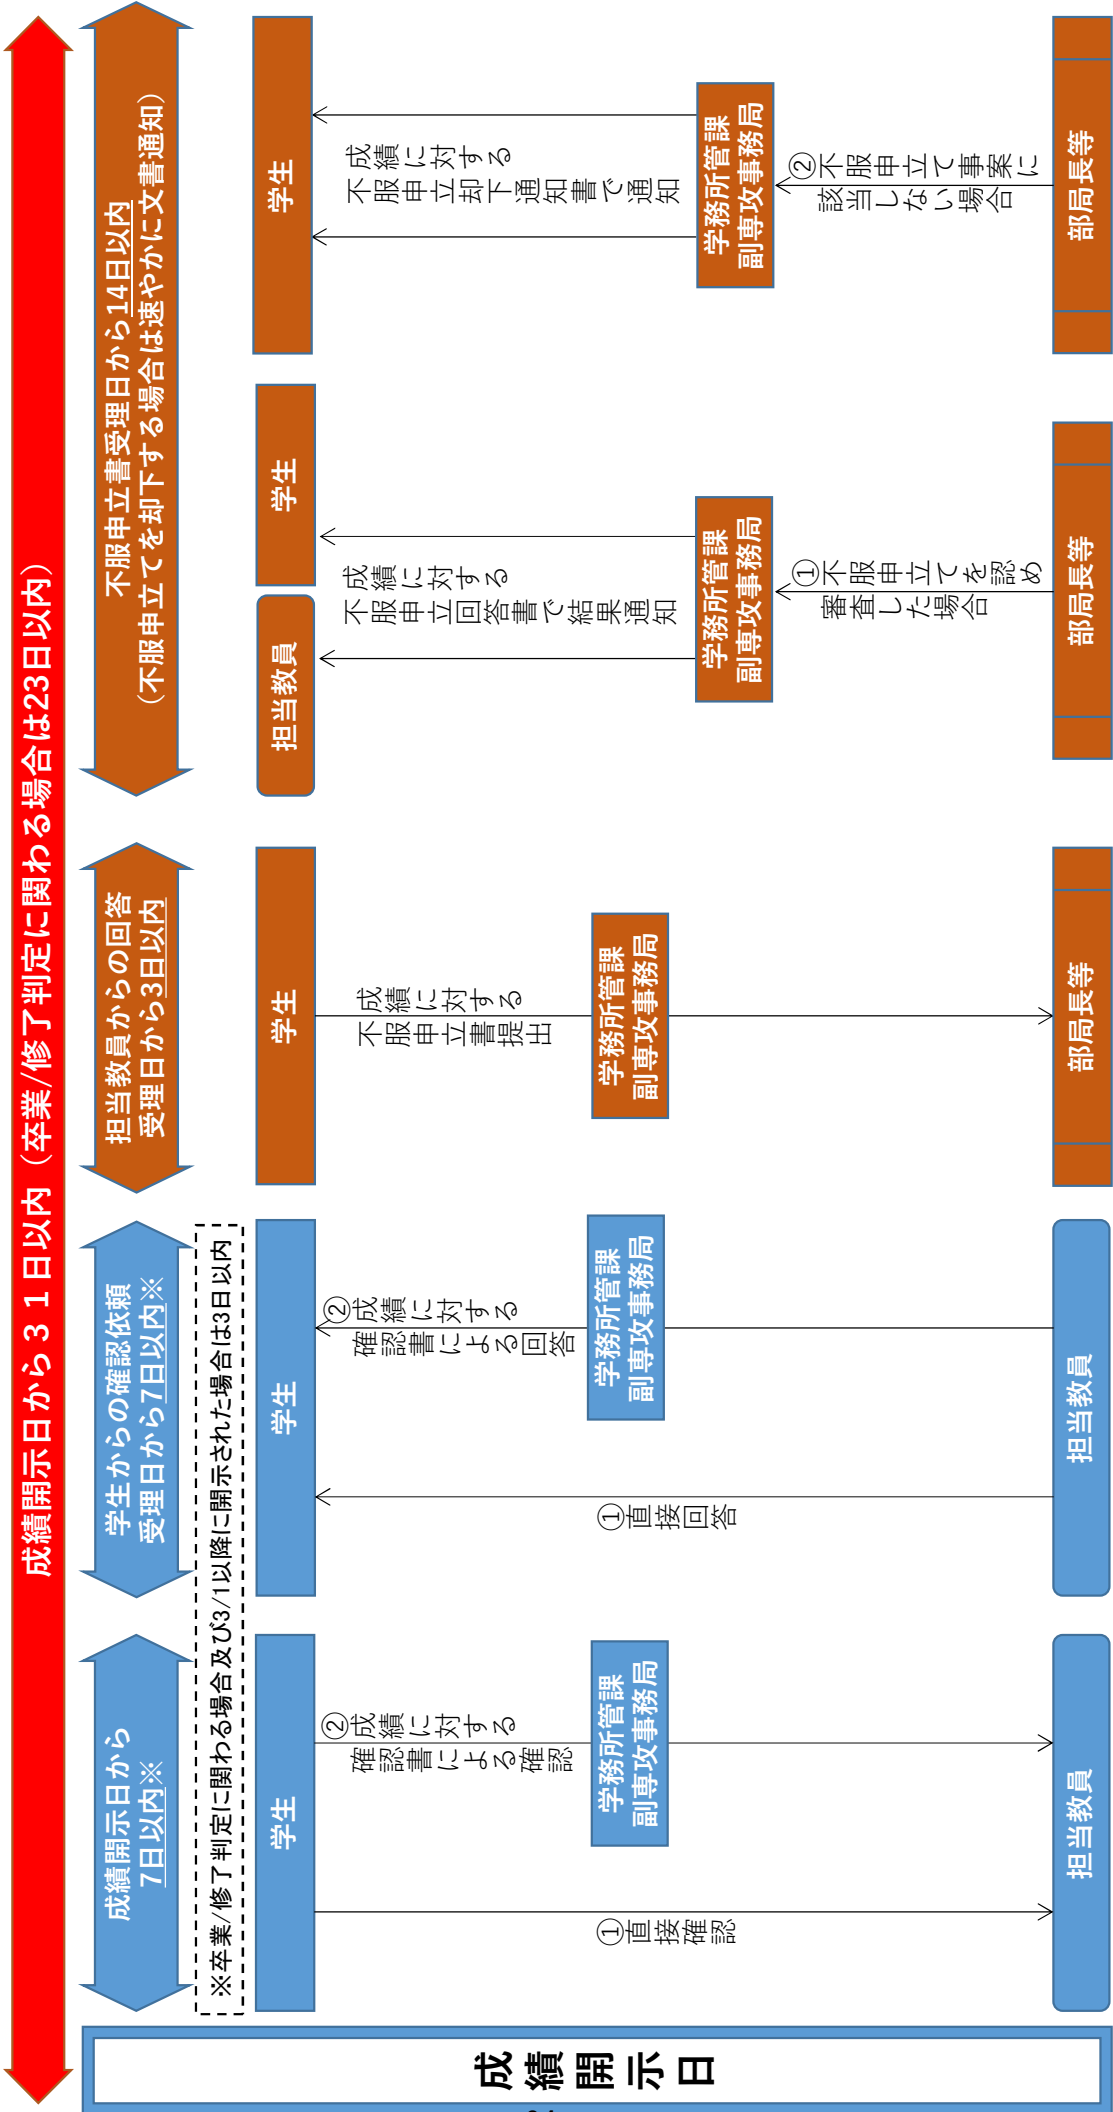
成績開示日から３１日以内（卒業/修了判定に関わる場合は23日以内）

成績開示日

成績開示日から7日以内※

※卒業/修了判定に関わる場合及び3/1以降に開示された場合は3日以内

学生

①直接確認

②成績に対する確認書による確認

学務所管課
副専攻事務局

担当教員

学生からの確認依頼受理日から7日以内※

学生

①直接回答

②成績に対する確認書による回答

学務所管課
副専攻事務局

担当教員

担当教員からの回答受理日から3日以内

学生

成績に対する不服申立書提出

学務所管課
副専攻事務局

部局長等

不服申立書受理日から14日以内
（不服申立てを却下する場合は速やかに文書通知）

担当教員

学生

成績に対する不服申立回答書で結果通知

学務所管課
副専攻事務局

①不服申立てを認め審査した場合

部局長等

学生

成績に対する不服申立却下通知書で通知

学務所管課
副専攻事務局

②不服申立て事案に該当しない場合

部局長等